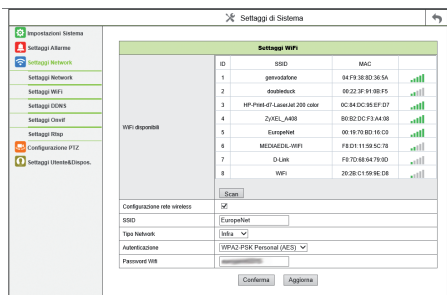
Settaggi di Sistema

Impostazioni Sistema
Settaggi Allarme
Settaggi Network
Settaggi Network
Settaggi WiFi
Settaggi DDNS
Settaggi Onvif
Settaggi Rtsp
Configurazione PTZ
Settaggi Utente&Dispos.

Settaggi WiFi

WiFi disponibili

| ID | SSID | MAC |
|---|---|---|
| 1 | genvodafone | 04:F9:38:8D:36:5A |
| 2 | doubleduck | 00:22:3F:91:9B:F5 |
| 3 | HP-Print-d7-LaserJet 200 color | 0C:84:DC:95:EF:D7 |
| 4 | ZyXEL_A408 | B0:B2:DC:F3:A4:08 |
| 5 | EuropeNet | 00:19:70:BD:16:C0 |
| 6 | MEDIAEDIL-WIFI | F8:D1:11:59:5C:78 |
| 7 | D-Link | F0:7D:68:64:79:8D |
| 8 | WiFi | 20:2B:C1:59:9E:D8 |

Scan

Configurazione rete wireless
SSID EuropeNet
Tipo Network Infra
Autenticazione WPA2-PSK Personal (AES)
Password Wifi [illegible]

Conferma Aggiorna